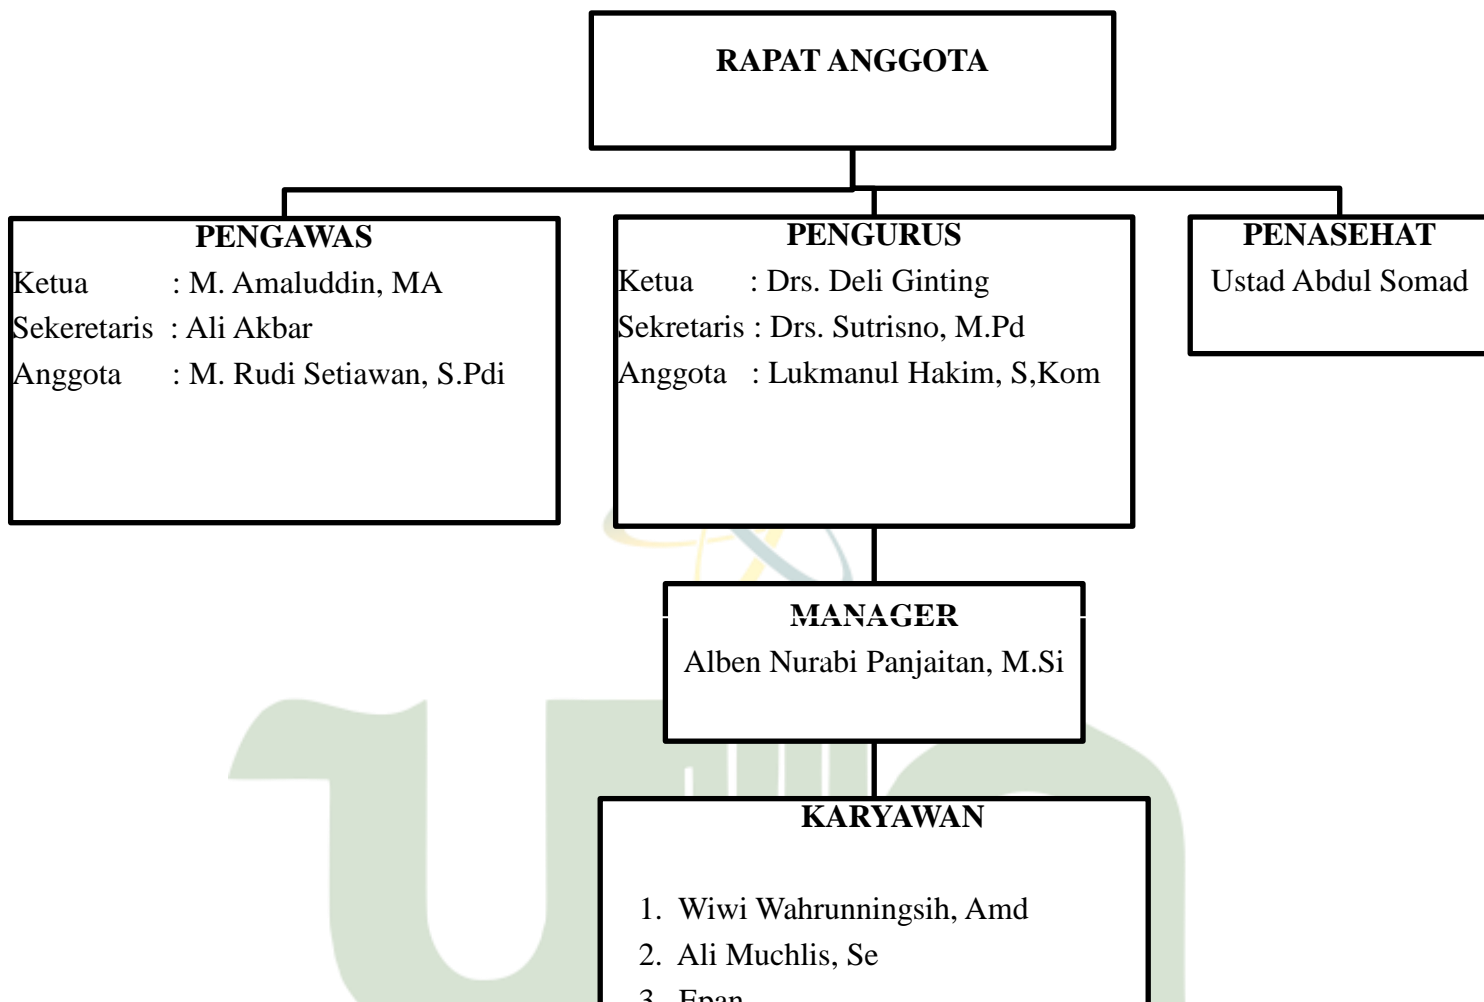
RAPAT ANGGOTA

PENGAWAS
Ketua : M. Amaluddin, MA
Sekeretaris : Ali Akbar
Anggota : M. Rudi Setiawan, S.Pdi

PENGURUS
Ketua : Drs. Deli Ginting
Sekretaris : Drs. Sutrisno, M.Pd
Anggota : Lukmanul Hakim, S,Kom

PENASEHAT
Ustad Abdul Somad

MANAGER
Alben Nurabi Panjaitan, M.Si

KARYAWAN
1. Wiwi Wahrunningsih, Amd
2. Ali Muchlis, Se
3. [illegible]